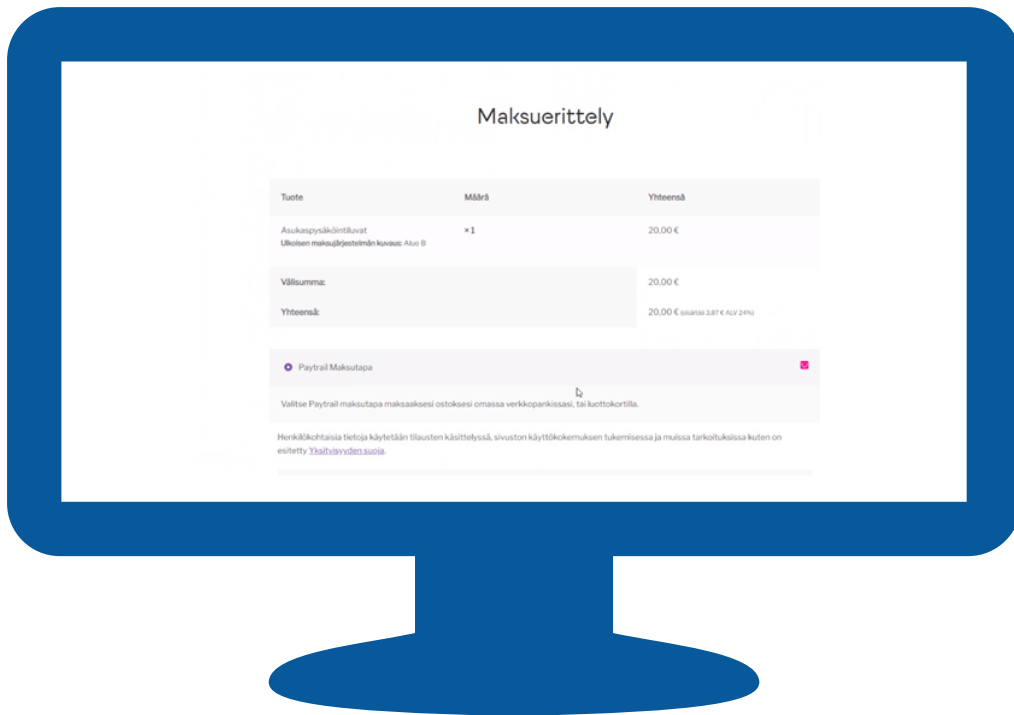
Maksuerittely

| Tuote | Määrä | Yhteensä |
|---|---|---|
| Asukaspysäköintiluvat<br>Ulkoisen maksujärjestelmän kuvaus: Alue B | × 1 | 20,00 € |
| Välisumma: | | 20,00 € |
| Yhteensä: | | 20,00 € (sisältää 3,87 € ALV 24%) |

Paytrail Maksutapa

Valitse Paytrail maksutapa maksaaksesi ostoksesi omassa verkkopankissasi, tai luottokortilla.

Henkilökohtaisia tietoja käytetään tilausten käsittelyssä, sivuston käyttökokemuksen tukemisessa ja muissa tarkoituksissa kuten on esitetty Yksityisyyden suoja.